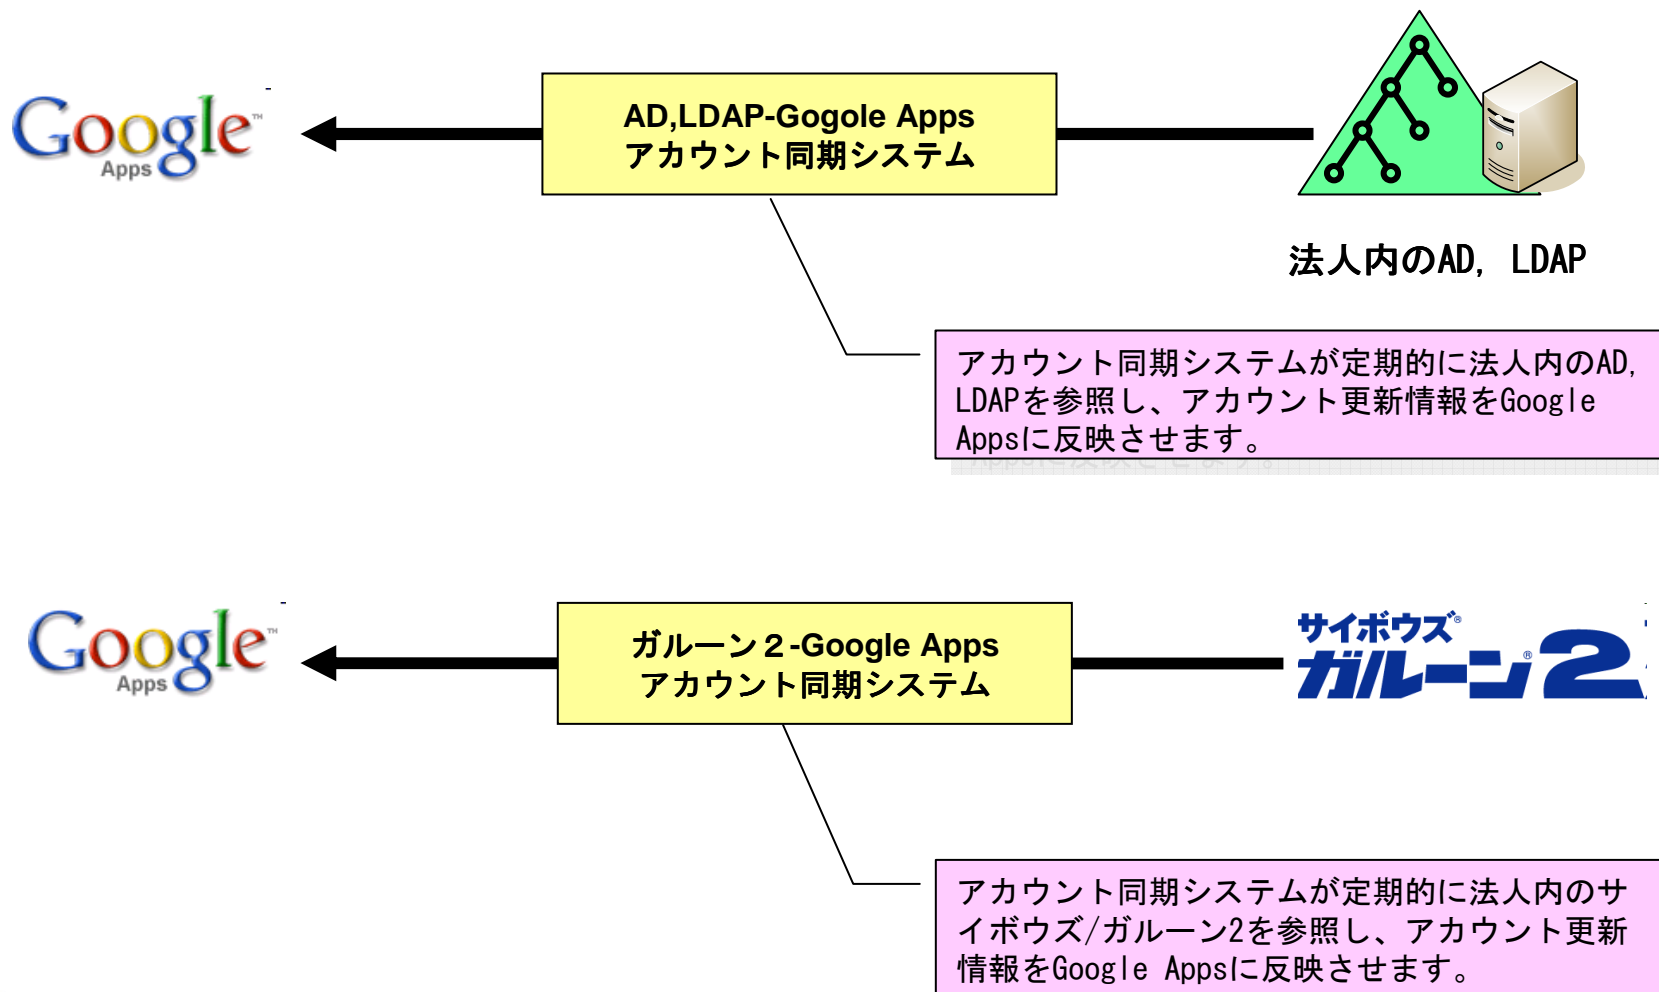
Google Apps

AD,LDAP-Gogole Apps
アカウント同期システム

法人内のAD, LDAP

アカウント同期システムが定期的に法人内のAD, LDAPを参照し、アカウント更新情報をGoogle Appsに反映させます。

Google Apps

ガルーン２-Google Apps
アカウント同期システム

サイボウズ® ガルーン®2

アカウント同期システムが定期的に法人内のサイボウズ/ガルーン2を参照し、アカウント更新情報をGoogle Appsに反映させます。